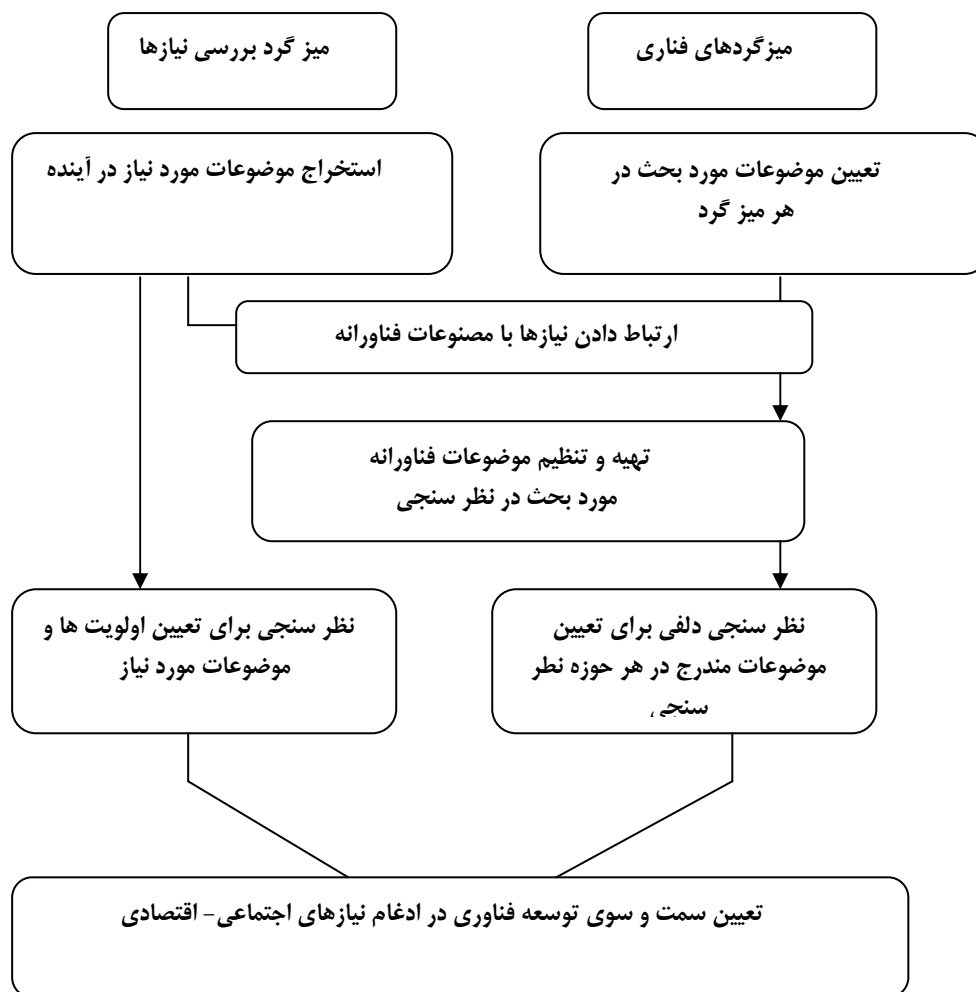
میزگردهای فناری

میز گرد بررسی نیازها

تعیین موضوعات مورد بحث در هر میز گرد

استخراج موضوعات مورد نیاز در آینده

ارتباط دادن نیازها با مصنوعات فناورانه

تهیه و تنظیم موضوعات فناورانه مورد بحث در نظر سنجی

نظر سنجی دلفی برای تعیین موضوعات مندرج در هر حوزه نطر سنجی

نظر سنجی برای تعیین اولویت ها و موضوعات مورد نیاز

تعیین سمت و سوی توسعه فناوری در ادغام نیازهای اجتماعی- اقتصادی